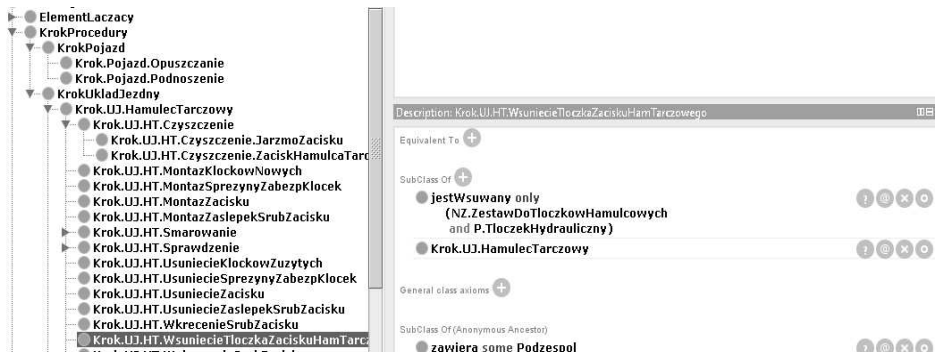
ElementLaczacy
KrokProcedury
KrokPojazd
Krok.Pojazd.Opuszczanie
Krok.Pojazd.Podnoszenie
KrokUkladJezdny
Krok.UJ.HamulecTarczowy
Krok.UJ.HT.Czyszczenie
Krok.UJ.HT.Czyszczenie.JarzmoZacisku
Krok.UJ.HT.Czyszczenie.ZaciskHamulcaTarc
Krok.UJ.HT.MontazKlockowNowych
Krok.UJ.HT.MontazSprezynyZabezpKlocek
Krok.UJ.HT.MontazZacisku
Krok.UJ.HT.MontazZaslepekSrubZacisku
Krok.UJ.HT.Smarowanie
Krok.UJ.HT.Sprawdzenie
Krok.UJ.HT.UsuniecieKlockowZuzytych
Krok.UJ.HT.UsuniecieSprezynyZabezpKlocek
Krok.UJ.HT.UsuniecieZacisku
Krok.UJ.HT.UsuniecieZaslepekSrubZacisku
Krok.UJ.HT.WkrecenieSrubZacisku
Krok.UJ.HT.WsuniecieTloczkaZaciskuHamTarcz
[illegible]

Description: Krok.UJ.HT.WsuniecieTloczkaZaciskuHamTarczowego

Equivalent To

SubClass Of
jestWsuwany only (NZ.ZestawDoTloczkowHamulcowych and P.TloczekHydrauliczny)
Krok.UJ.HamulecTarczowy

General class axioms

SubClass Of (Anonymous Ancestor)
zawiera some Podzespol